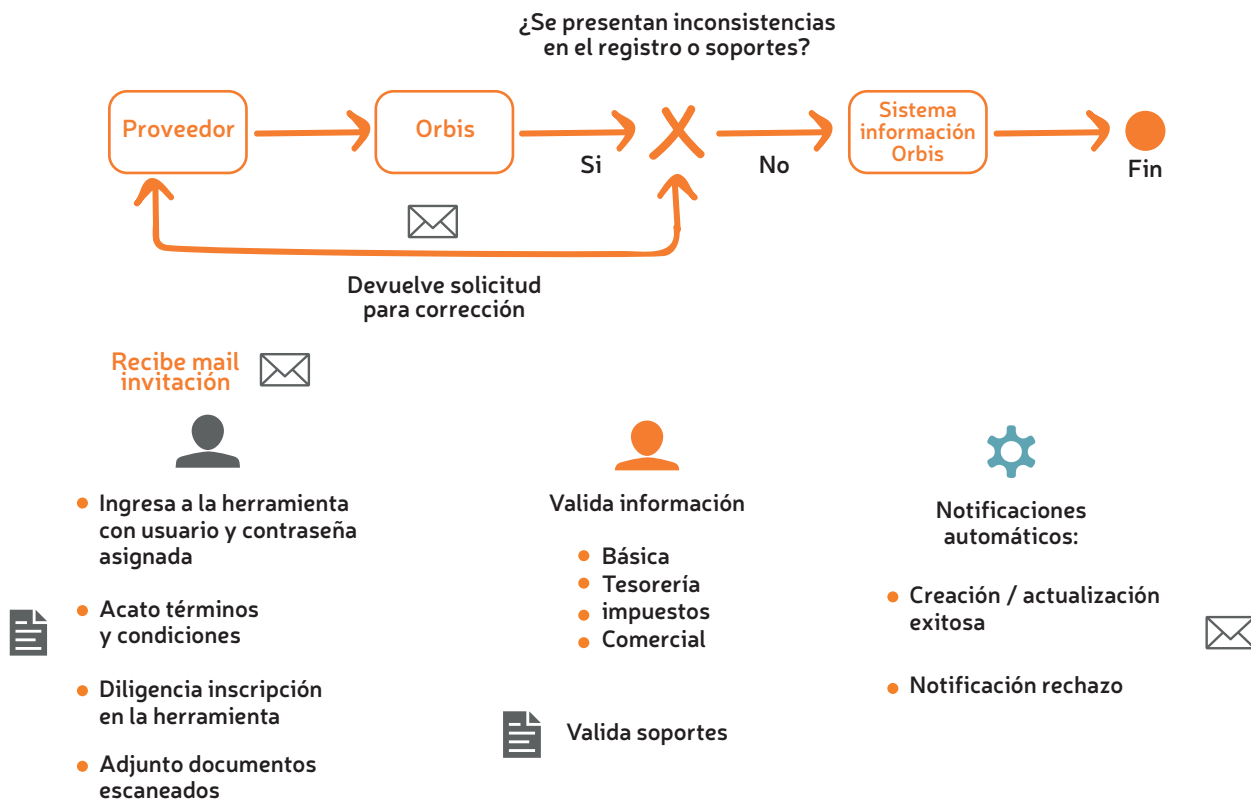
¿Se presentan inconsistencias en el registro o soportes?

Proveedor

Orbis

Si

No

Sistema información Orbis

Fin

Devuelve solicitud para corrección

Recibe mail invitación

• Ingresa a la herramienta con usuario y contraseña asignada

• Acato términos y condiciones

• Diligencia inscripción en la herramienta

• Adjunto documentos escaneados

Valida información

• Básica
• Tesorería
• impuestos
• Comercial

Valida soportes

Notificaciones automáticos:

• Creación / actualización exitosa

• Notificación rechazo